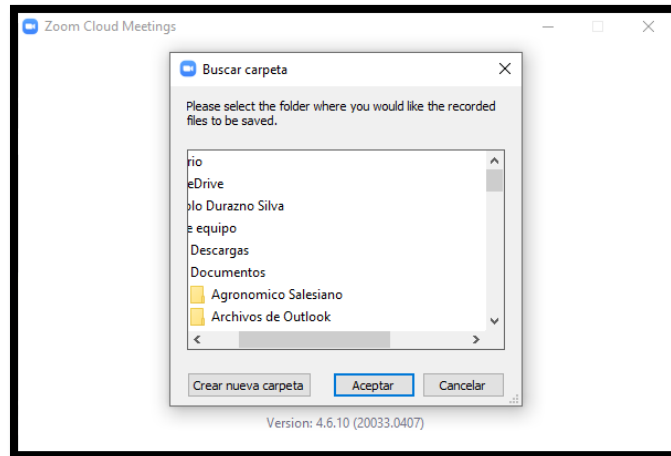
Zoom Cloud Meetings

Buscar carpeta

Please select the folder where you would like the recorded files to be saved.

rio
eDrive
blo Durazno Silva
e equipo
Descargas
Documentos
Agronomico Salesiano
Archivos de Outlook

Crear nueva carpeta
Aceptar
Cancelar

Version: 4.6.10 (20033.0407)